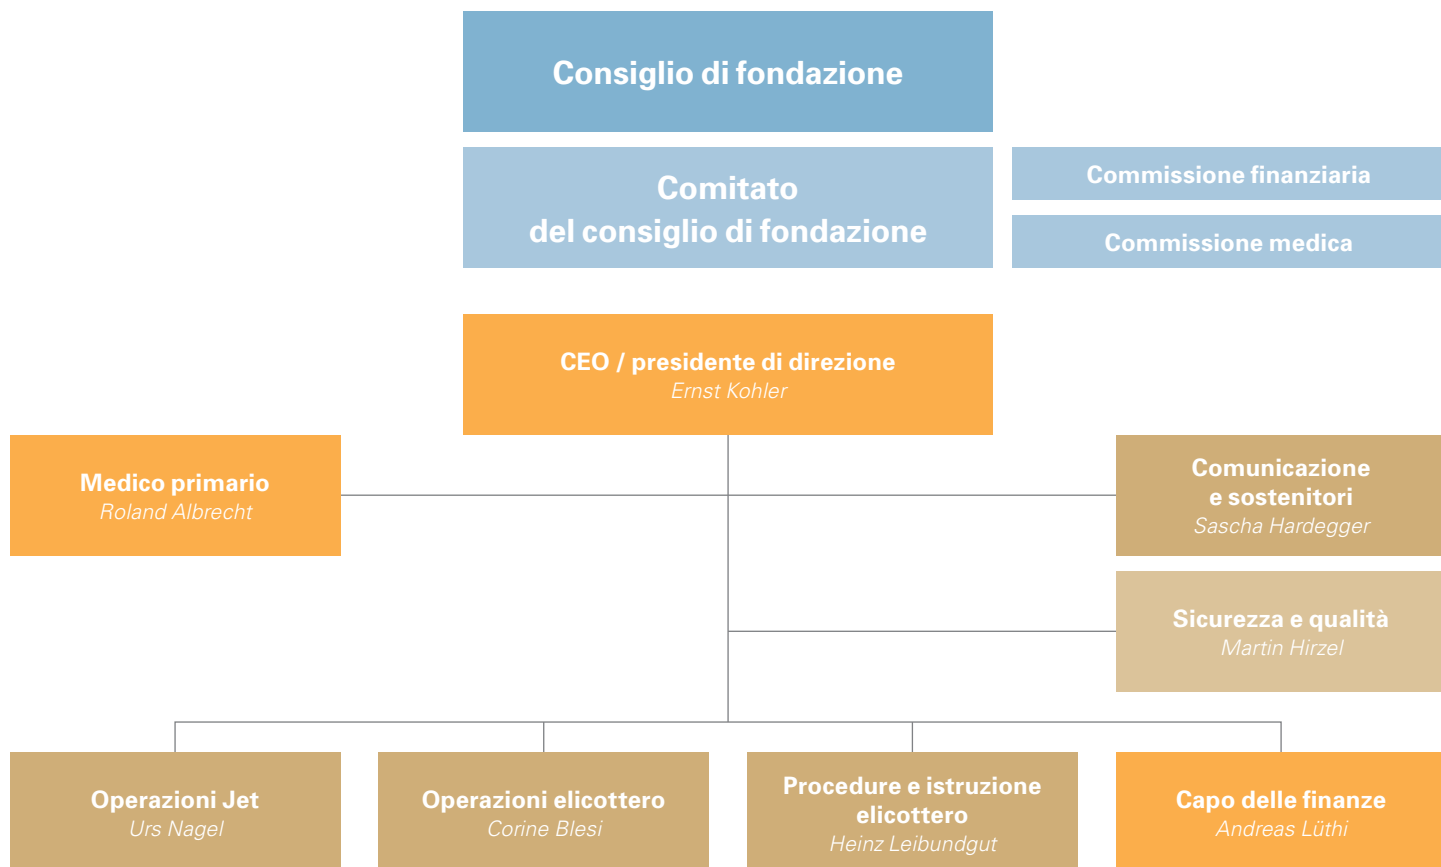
Consiglio di fondazione

Comitato
del consiglio di fondazione

Commissione finanziaria

Commissione medica

CEO / presidente di direzione
Ernst Kohler

Medico primario
Roland Albrecht

Comunicazione e sostenitori
Sascha Hardegger

Sicurezza e qualità
Martin Hirzel

Operazioni Jet
Urs Nagel

Operazioni elicottero
Corine Blesi

Procedure e istruzione elicottero
Heinz Leibundgut

Capo delle finanze
Andreas Lüthi